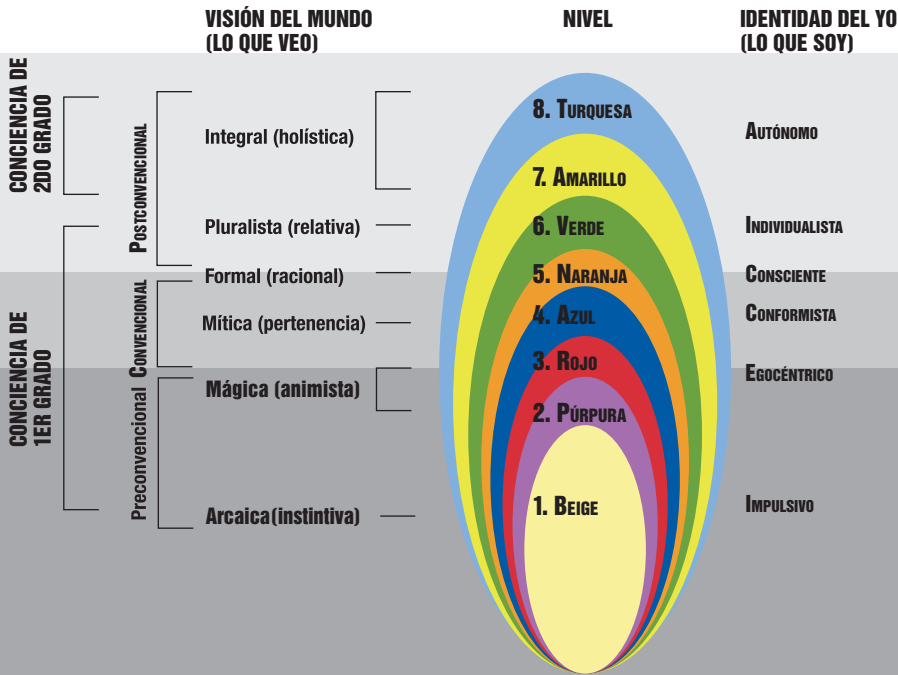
VISIÓN DEL MUNDO (LO QUE VEO)

NIVEL

IDENTIDAD DEL YO (LO QUE SOY)

CONCIENCIA DE 2DO GRADO

CONCIENCIA DE 1ER GRADO

Postconvencional

Convencional

Preconvencional

Integral (holística)

Pluralista (relativa)

Formal (racional)

Mítica (pertenencia)

Mágica (animista)

Arcaica(instintiva)

8. Turquesa

7. Amarillo

6. Verde

5. Naranja

4. Azul

3. Rojo

2. Púrpura

1. Beige

Autónomo

Individualista

Consciente

Conformista

Egocéntrico

Impulsivo